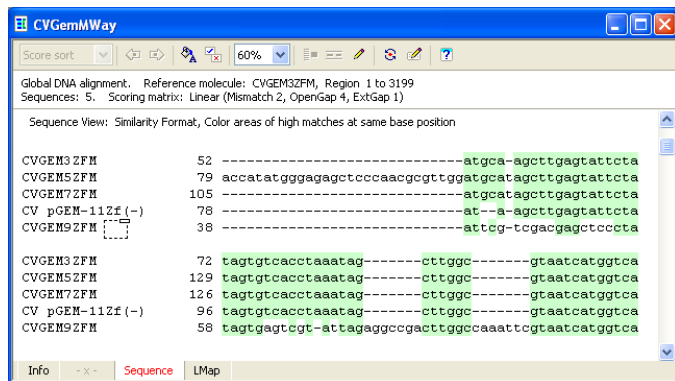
CVGemMWay

Score sort

60%

Global DNA alignment. Reference molecule: CVGEM3ZFM, Region 1 to 3199
Sequences: 5. Scoring matrix: Linear (Mismatch 2, OpenGap 4, ExtGap 1)

Sequence View: Similarity Format, Color areas of high matches at same base position

CVGEM3ZFM 52 ------------------------------atgca-agcttgagtattcta
CVGEM5ZFM 79 accatatgggagagctcccaacgcgttggatgcatagcttgagtattcta
CVGEM7ZFM 105 ------------------------------atgcatagcttgagtattcta
CV pGEM-11Zf(-) 78 ------------------------------at--a-agcttgagtattcta
CVGEM9ZFM 38 ------------------------------attcg-tcgacgagctcccta

CVGEM3ZFM 72 tagtgtcacctaaatag-------cttggc--------gtaatcatggtca
CVGEM5ZFM 129 tagtgtcacctaaatag-------cttggc--------gtaatcatggtca
CVGEM7ZFM 126 tagtgtcacctaaatag-------cttggc--------gtaatcatggtca
CV pGEM-11Zf(-) 96 tagtgtcacctaaatag-------cttggc--------gtaatcatggtca
CVGEM9ZFM 58 tagtgagtcgt-attagaggccgacttggcaaattcgtaatcatggtca

Info - x - Sequence LMap